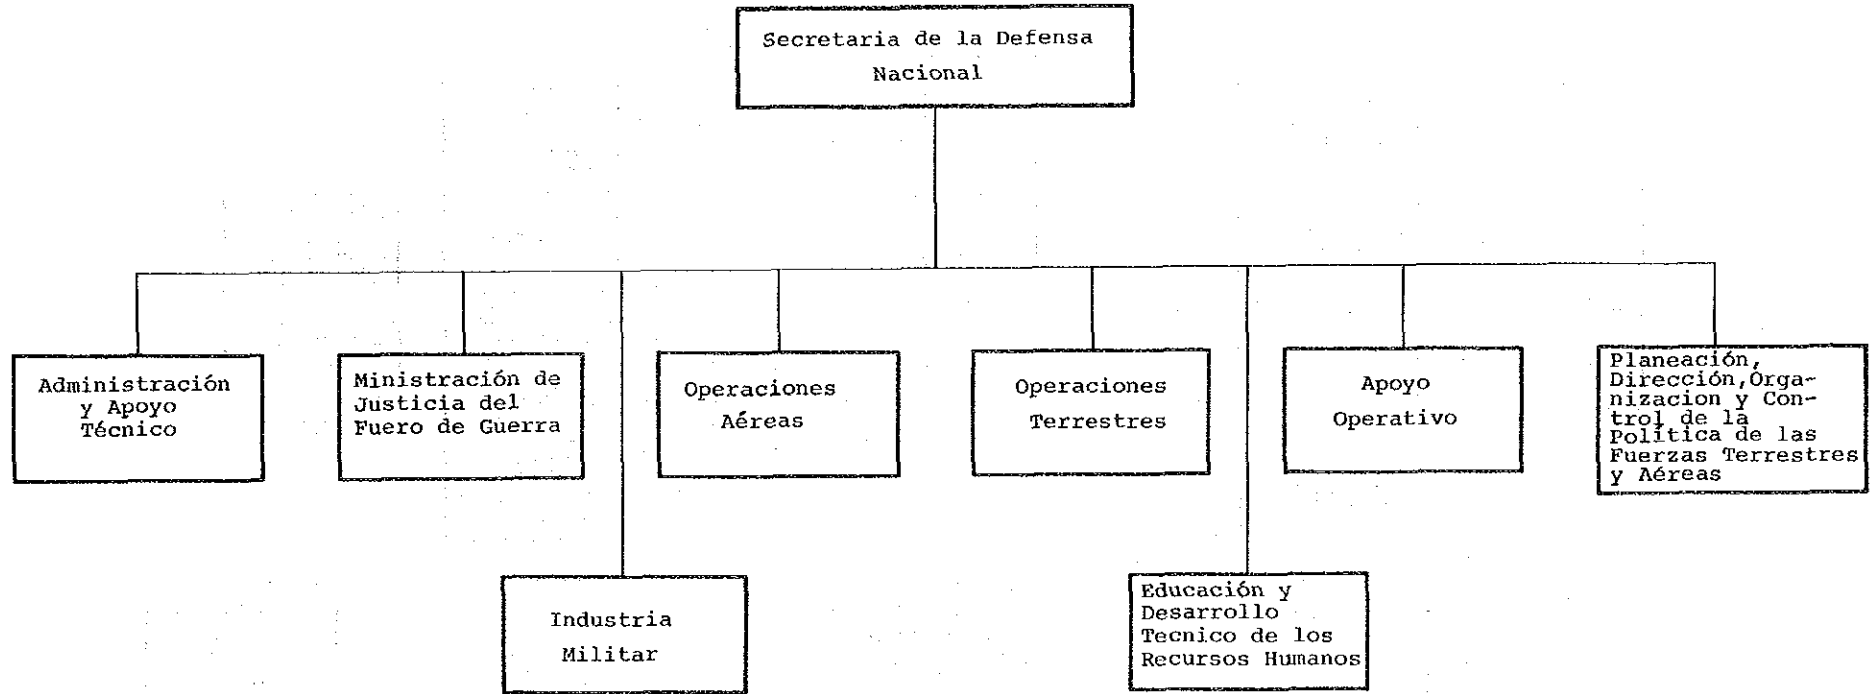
Secretaria de la Defensa Nacional

Administración y Apoyo Técnico

Ministración de Justicia del Fuero de Guerra

Operaciones Aéreas

Operaciones Terrestres

Apoyo Operativo

Planeación, Dirección,Organizacion y Control de la Politica de las Fuerzas Terrestres y Aéreas

Industria Militar

Educación y Desarrollo Tecnico de los Recursos Humanos